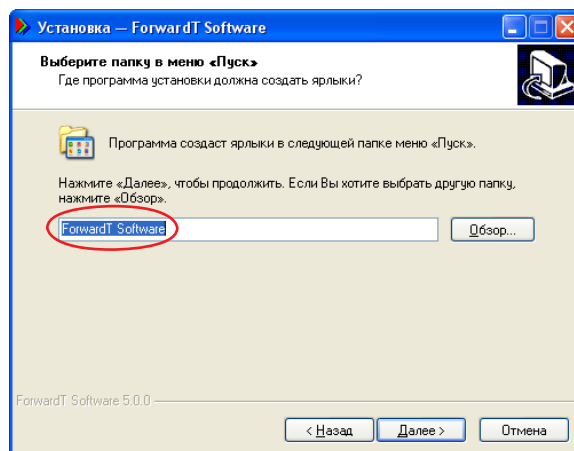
Установка — ForwardT Software

Выберите папку в меню «Пуск»
Где программа установки должна создать ярлыки?

Программа создаст ярлыки в следующей папке меню «Пуск».

Нажмите «Далее», чтобы продолжить. Если Вы хотите выбрать другую папку, нажмите «Обзор».

ForwardT Software

Обзор...

ForwardT Software 5.0.0

< Назад

Далее >

Отмена